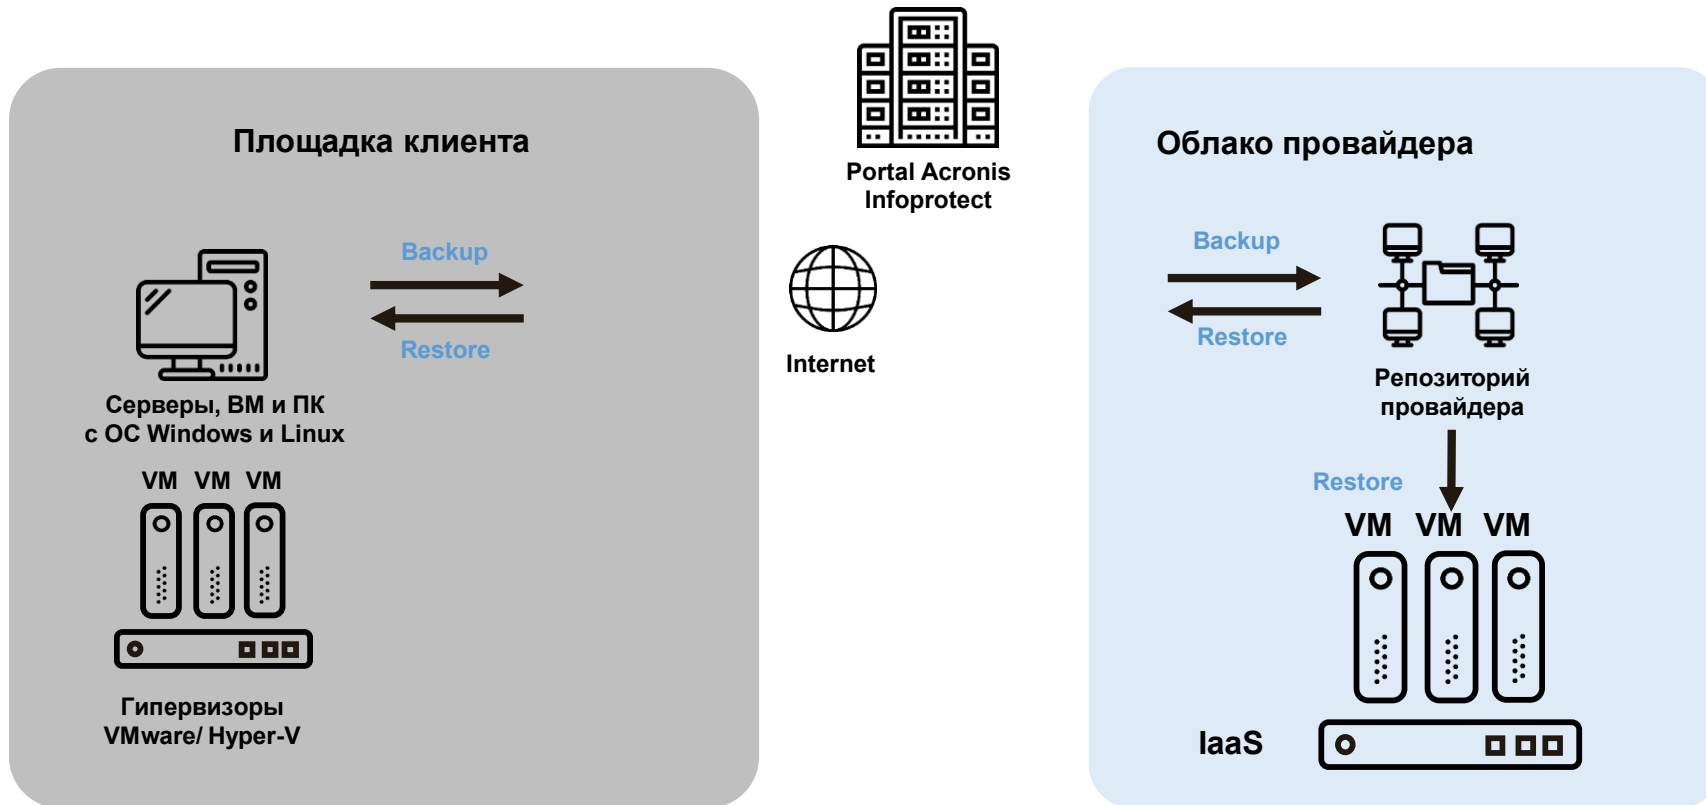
Площадка клиента

Backup

Restore

Серверы, ВМ и ПК с ОС Windows и Linux

VM VM VM

Гипервизоры VMware/ Hyper-V

Portal Acronis Infoprotect

Internet

Облако провайдера

Backup

Restore

Репозиторий провайдера

Restore

VM VM VM

IaaS